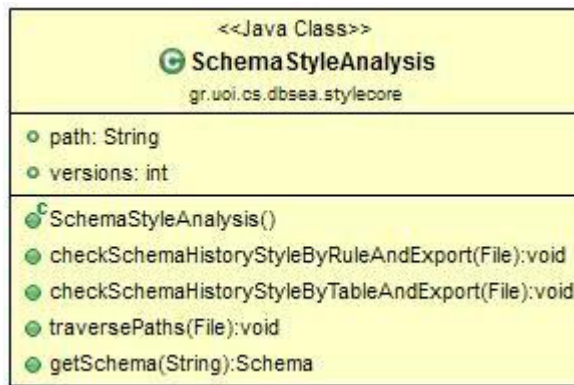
<<Java Class>>
SchemaStyleAnalysis
gr.uoi.cs.dbsea.stylecore

path: String
versions: int

SchemaStyleAnalysis()
checkSchemaHistoryStyleByRuleAndExport(File):void
checkSchemaHistoryStyleByTableAndExport(File):void
traversePaths(File):void
getSchema(String):Schema